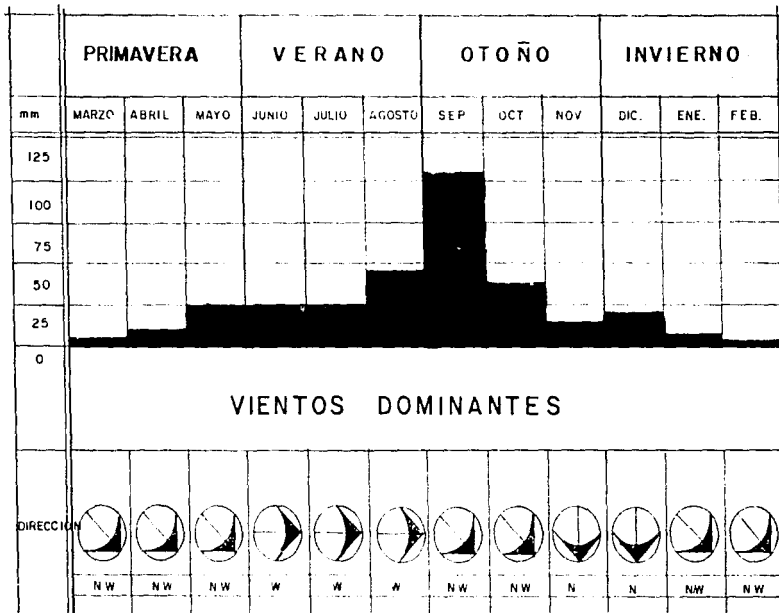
| | PRIMAVERA | | | VERANO | | | OTOÑO | | | INVIERNO | | |
|---|---|---|---|---|---|---|---|---|---|---|---|---|
| mm | MARZO | ABRIL | MAYO | JUNIO | JULIO | AGOSTO | SEP | OCT | NOV | DIC. | ENE. | FEB. |
| 125 | | | | | | | | | | | | |
| 100 | | | | | | | | | | | | |
| 75 | | | | | | | | | | | | |
| 50 | | | | | | | | | | | | |
| 25 | | | | | | | | | | | | |
| 0 | | | | | | | | | | | | |

VIENTOS DOMINANTES

| DIRECCION | NW | NW | NW | W | W | W | NW | NW | N | N | NW | NW |
|---|---|---|---|---|---|---|---|---|---|---|---|---|